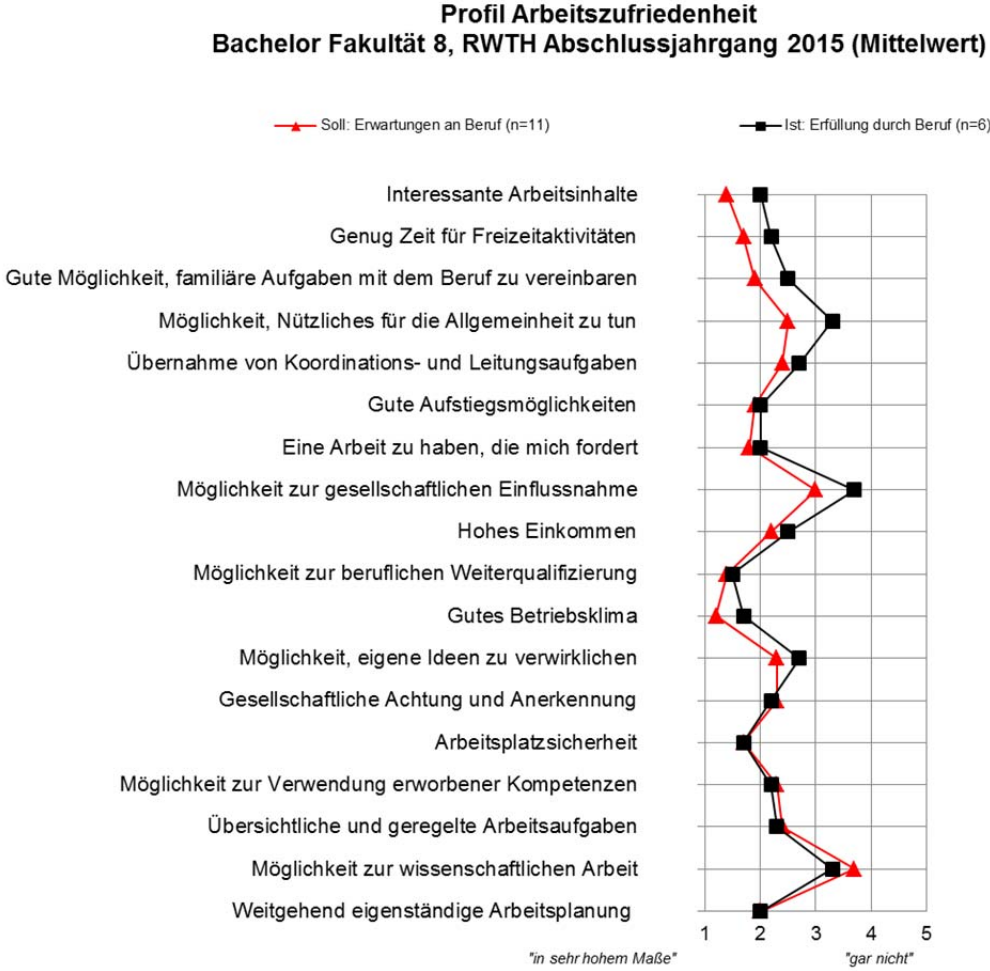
Profil Arbeitszufriedenheit
Bachelor Fakultät 8, RWTH Abschlussjahrgang 2015 (Mittelwert)

Soll: Erwartungen an Beruf (n=11)
Ist: Erfüllung durch Beruf (n=6)

Interessante Arbeitsinhalte
Genug Zeit für Freizeitaktivitäten
Gute Möglichkeit, familiäre Aufgaben mit dem Beruf zu vereinbaren
Möglichkeit, Nützliches für die Allgemeinheit zu tun
Übernahme von Koordinations- und Leitungsaufgaben
Gute Aufstiegsmöglichkeiten
Eine Arbeit zu haben, die mich fordert
Möglichkeit zur gesellschaftlichen Einflussnahme
Hohes Einkommen
Möglichkeit zur beruflichen Weiterqualifizierung
Gutes Betriebsklima
Möglichkeit, eigene Ideen zu verwirklichen
Gesellschaftliche Achtung und Anerkennung
Arbeitsplatzsicherheit
Möglichkeit zur Verwendung erworbener Kompetenzen
Übersichtliche und geregelte Arbeitsaufgaben
Möglichkeit zur wissenschaftlichen Arbeit
Weitgehend eigenständige Arbeitsplanung

1 2 3 4 5
"in sehr hohem Maße"
"gar nicht"